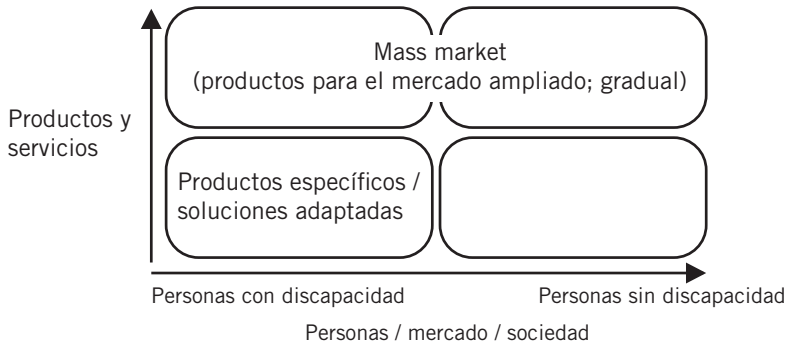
Productos y servicios

Mass market
(productos para el mercado ampliado; gradual)

Productos específicos / soluciones adaptadas

Personas con discapacidad

Personas sin discapacidad

Personas / mercado / sociedad